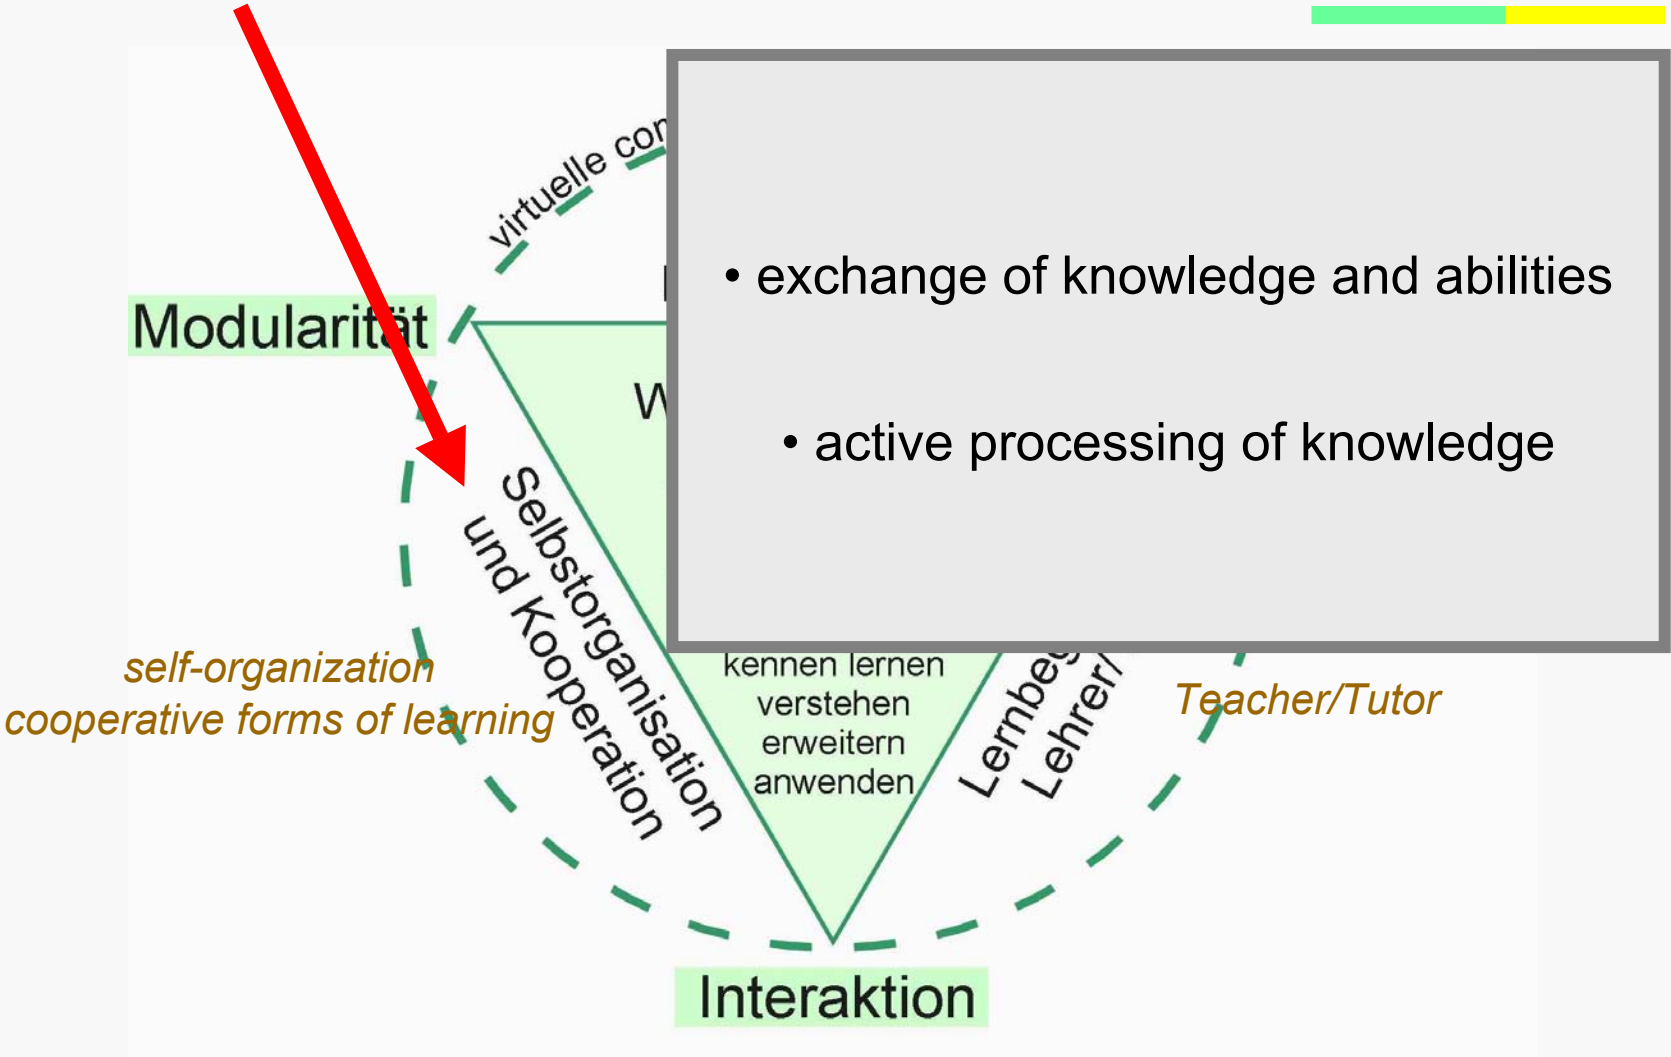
virtuelle co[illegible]

Modularität

W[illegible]

Selbstorganisation und Kooperation

• exchange of knowledge and abilities

• active processing of knowledge

kennen lernen
verstehen
erweitern
anwenden

Lernbe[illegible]
Lehrer/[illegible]

self-organization
cooperative forms of learning

Teacher/Tutor

Interaktion